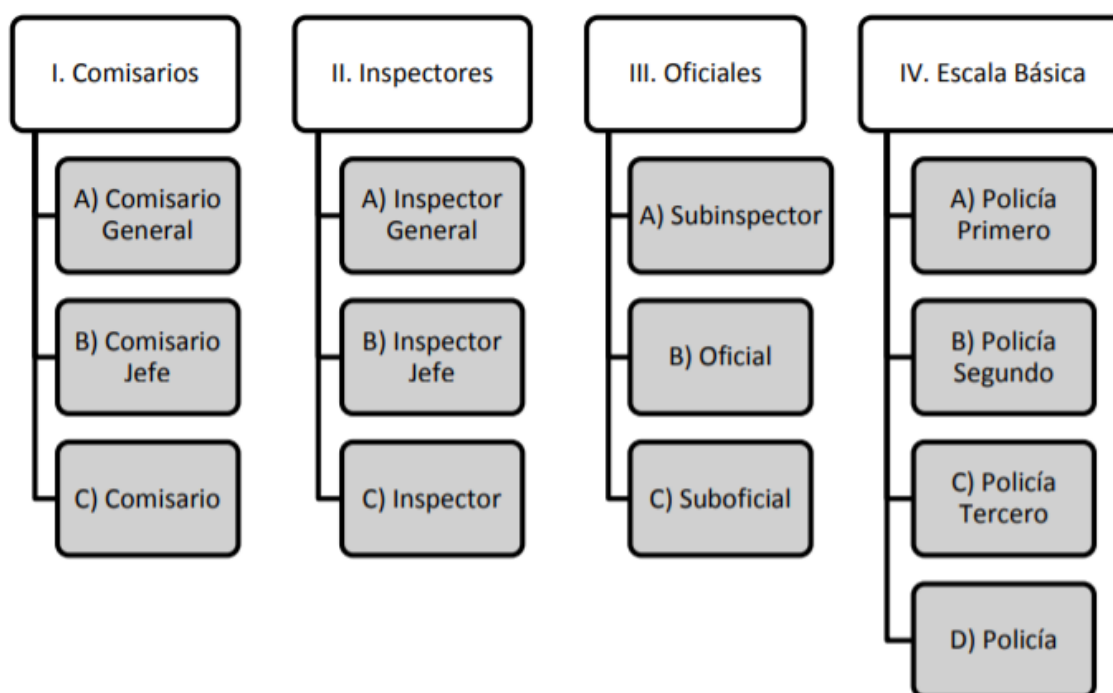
I. Comisarios

A) Comisario General

B) Comisario Jefe

C) Comisario

II. Inspectores

A) Inspector General

B) Inspector Jefe

C) Inspector

III. Oficiales

A) Subinspector

B) Oficial

C) Suboficial

IV. Escala Básica

A) Policía Primero

B) Policía Segundo

C) Policía Tercero

D) Policía